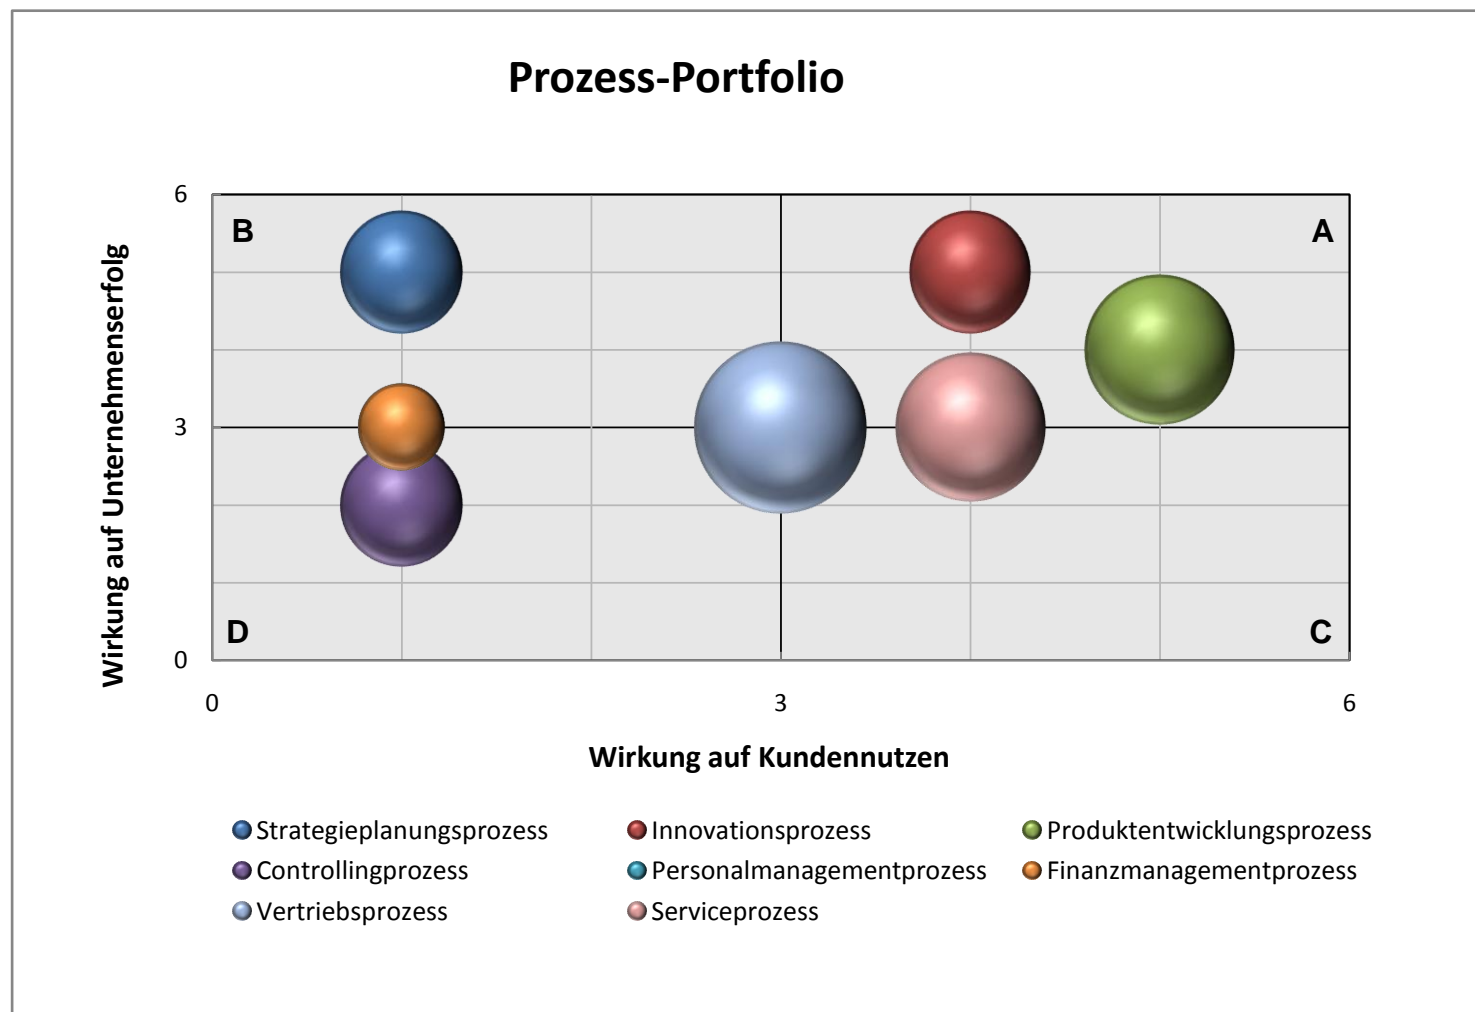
Prozess-Portfolio

Wirkung auf Unternehmenserfolg

6
3
0

B
A
D
C

0
3
6

Wirkung auf Kundennutzen

Strategieplanungsprozess
Innovationsprozess
Produktentwicklungsprozess
Controllingprozess
Personalmanagementprozess
Finanzmanagementprozess
Vertriebsprozess
Serviceprozess